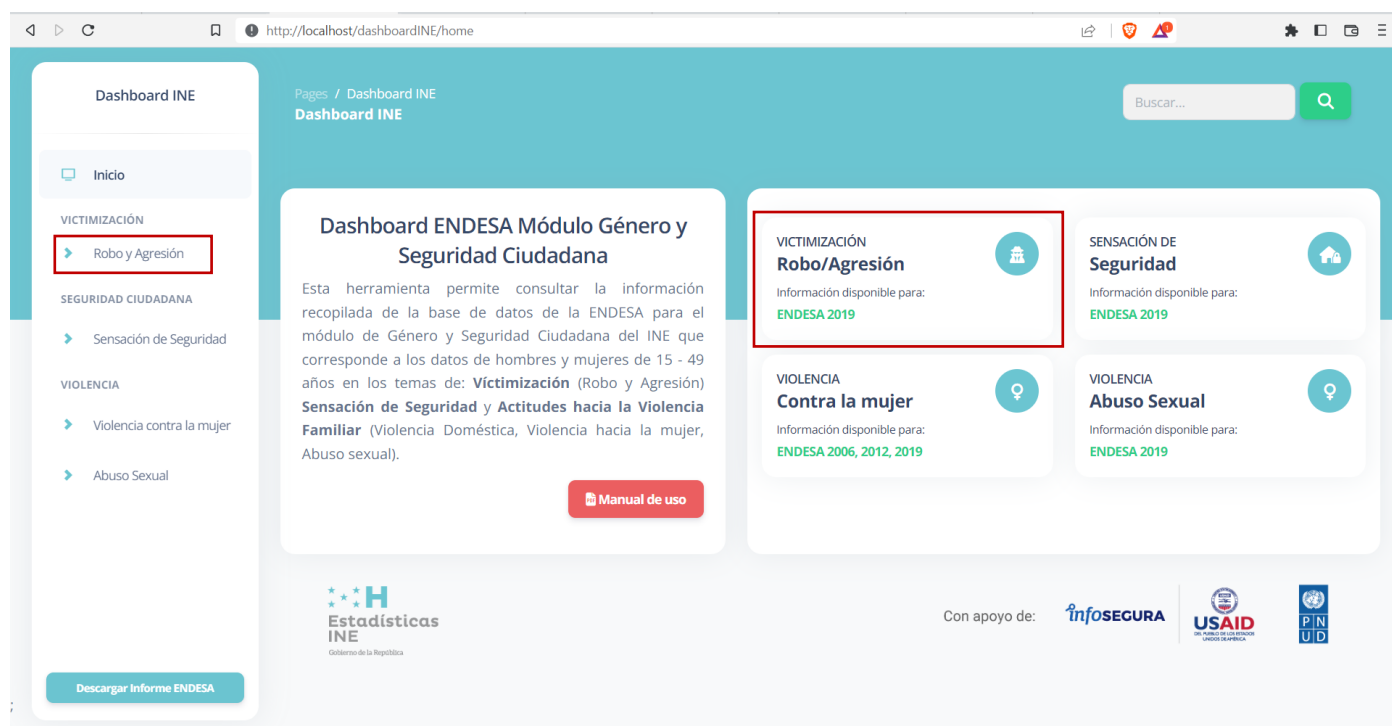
http://localhost/dashboardINE/home

Dashboard INE

Inicio

VICTIMIZACIÓN

Robo y Agresión

SEGURIDAD CIUDADANA

Sensación de Seguridad

VIOLENCIA

Violencia contra la mujer

Abuso Sexual

Descargar Informe ENDESA

Pages / Dashboard INE
Dashboard INE

Buscar...

Dashboard ENDESA Módulo Género y Seguridad Ciudadana

Esta herramienta permite consultar la información recopilada de la base de datos de la ENDESA para el módulo de Género y Seguridad Ciudadana del INE que corresponde a los datos de hombres y mujeres de 15 - 49 años en los temas de: **Víctimización** (Robo y Agresión) **Sensación de Seguridad** y **Actitudes hacia la Violencia Familiar** (Violencia Doméstica, Violencia hacia la mujer, Abuso sexual).

Manual de uso

VICTIMIZACIÓN
Robo/Agresión
Información disponible para:
ENDESA 2019

SENSACIÓN DE
Seguridad
Información disponible para:
ENDESA 2019

VIOLENCIA
Contra la mujer
Información disponible para:
ENDESA 2006, 2012, 2019

VIOLENCIA
Abuso Sexual
Información disponible para:
ENDESA 2019

Estadísticas
INE
Gobierno de la República

Con apoyo de:

infoSEGURA

USAID
DEL PUEBLO DE LOS ESTADOS UNIDOS DE AMÉRICA

PNUD